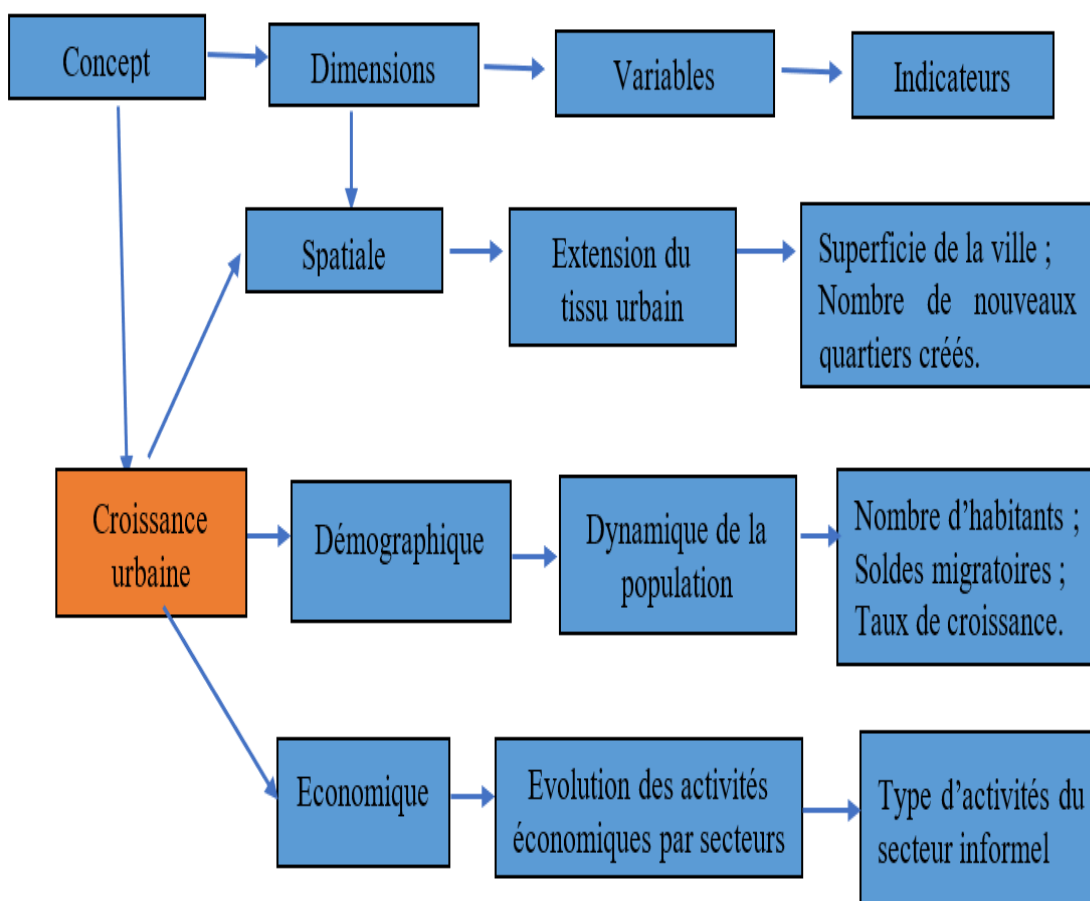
Concept

Dimensions

Variables

Indicateurs

Spatiale

Extension du tissu urbain

Superficie de la ville ; Nombre de nouveaux quartiers créés.

Croissance urbaine

Démographique

Dynamique de la population

Nombre d’habitants ; Soldes migratoires ; Taux de croissance.

Economique

Evolution des activités économiques par secteurs

Type d’activités du secteur informel